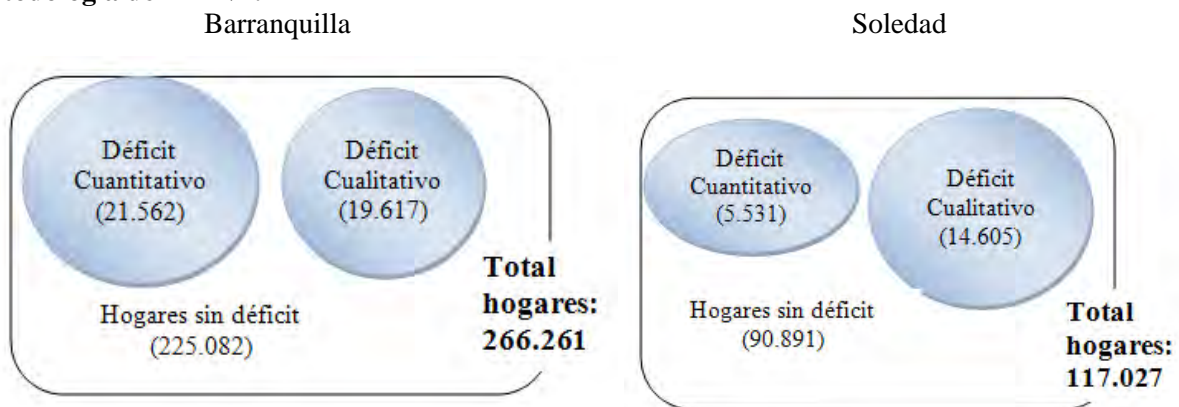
Barranquilla

Déficit Cuantitativo (21.562)

Déficit Cualitativo (19.617)

Total hogares: 266.261

Hogares sin déficit (225.082)

Soledad

Déficit Cuantitativo (5.531)

Déficit Cualitativo (14.605)

Hogares sin déficit (90.891)

Total hogares: 117.027